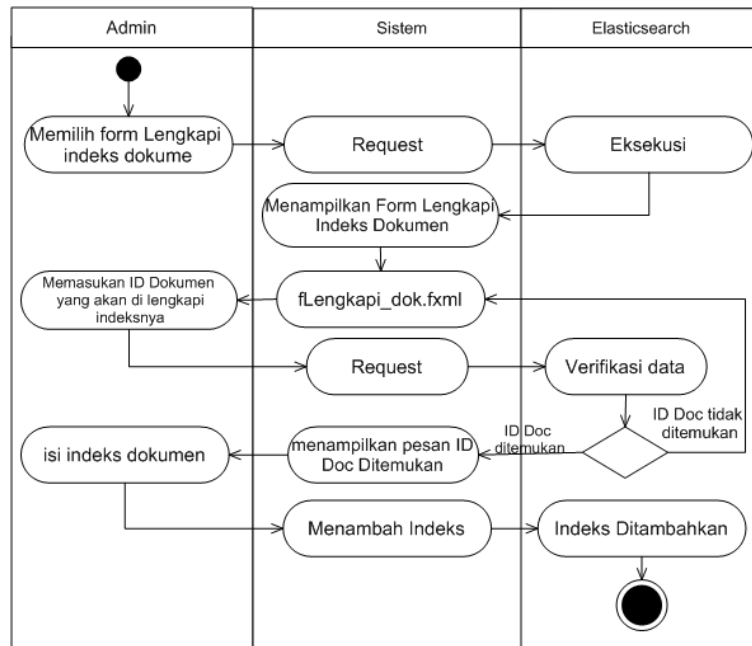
Admin

Sistem

Elasticsearch

Memilih form Lengkapi indeks dokume

Request

Eksekusi

Menampilkan Form Lengkapi Indeks Dokumen

Memasukan ID Dokumen yang akan di lengkapi indeksnya

fLengkapi_dok.fxml

Request

Verifikasi data

ID Doc tidak ditemukan

ID Doc ditemukan

isi indeks dokumen

menampilkan pesan ID Doc Ditemukan

Menambah Indeks

Indeks Ditambahkan